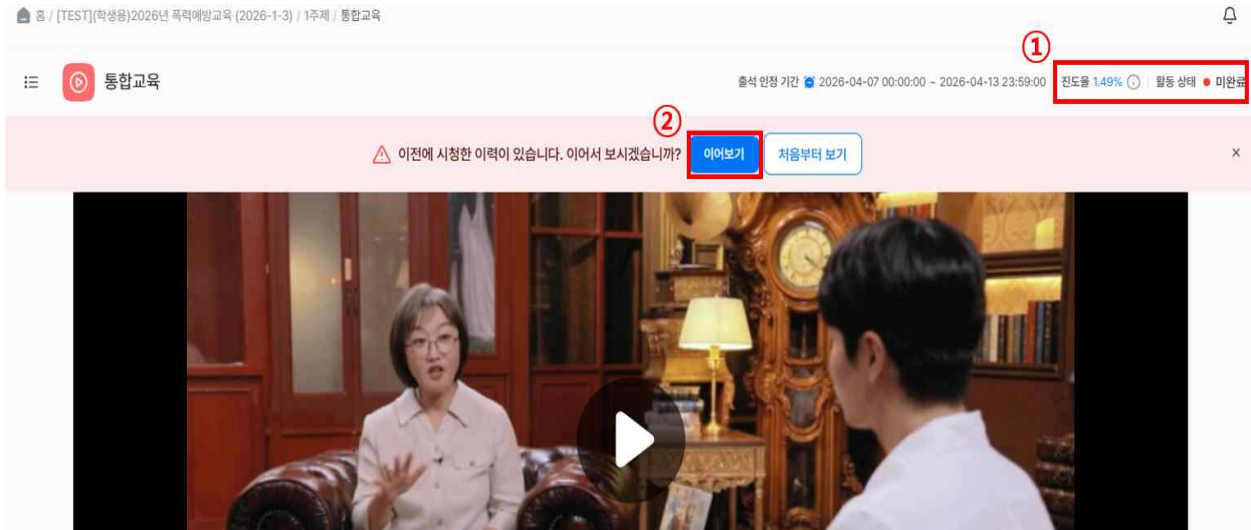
홈 / [TEST](학생용)2026년 폭력예방교육 (2026-1-3) / 1주제 / 통합교육

통합교육

출석 인정 기간 2026-04-07 00:00:00 ~ 2026-04-13 23:59:00

①

진도율 1.49% | 활동 상태 ● 미완료

②

이전에 시청한 이력이 있습니다. 이어서 보시겠습니까?

이어보기

처음부터 보기

×